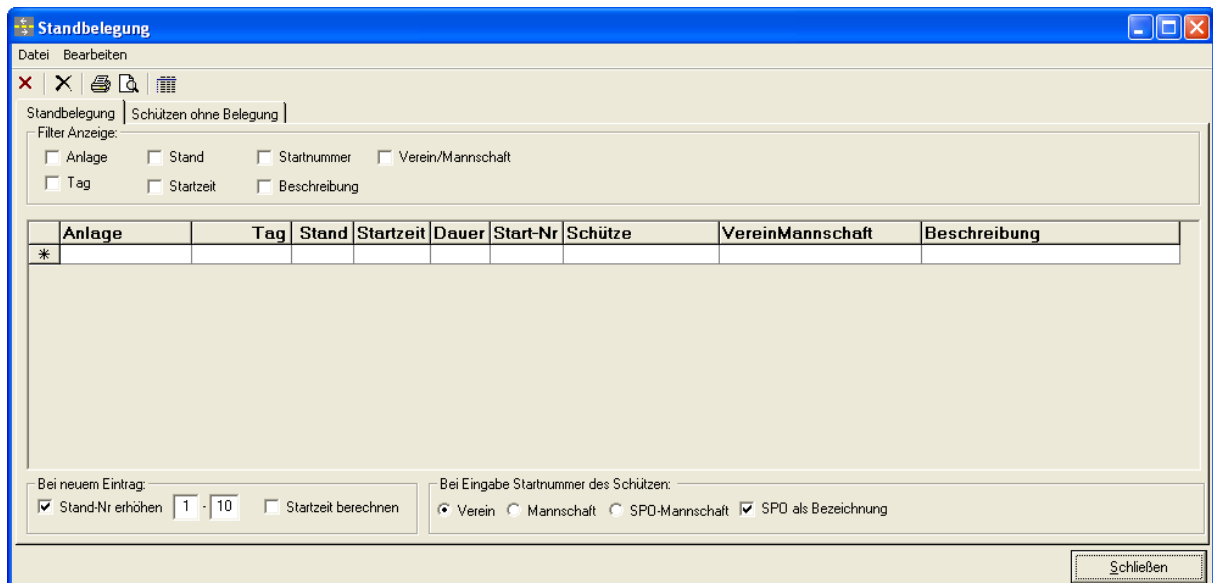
Standbelegung

Datei Bearbeiten

Standbelegung | Schützen ohne Belegung

Filter Anzeige:
Anlage
Stand
Startnummer
Verein/Mannschaft
Tag
Startzeit
Beschreibung

| | Anlage | Tag | Stand | Startzeit | Dauer | Start-Nr | Schütze | VereinMannschaft | Beschreibung |
|---|---|---|---|---|---|---|---|---|---|
| * | | | | | | | | | |

Bei neuem Eintrag:
Stand-Nr erhöhen 1 - 10
Startzeit berechnen

Bei Eingabe Startnummer des Schützen:
Verein Mannschaft SPO-Mannschaft SPO als Bezeichnung

Schließen